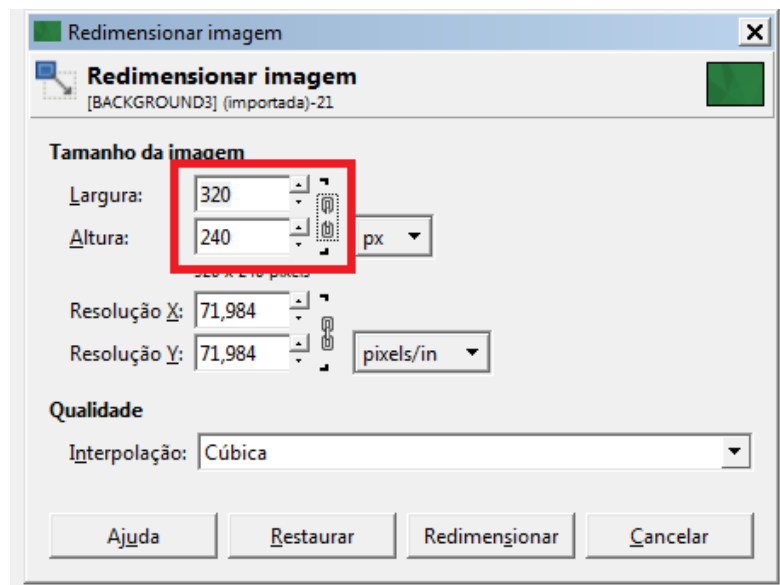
Redimensionar imagem

Redimensionar imagem
[BACKGROUND3] (importada)-21

Tamanho da imagem

Largura: 320

Altura: 240 px

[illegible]

Resolução X: 71,984

Resolução Y: 71,984 pixels/in

Qualidade

Interpolação: Cúbica

Ajuda Restaurar Redimensionar Cancelar